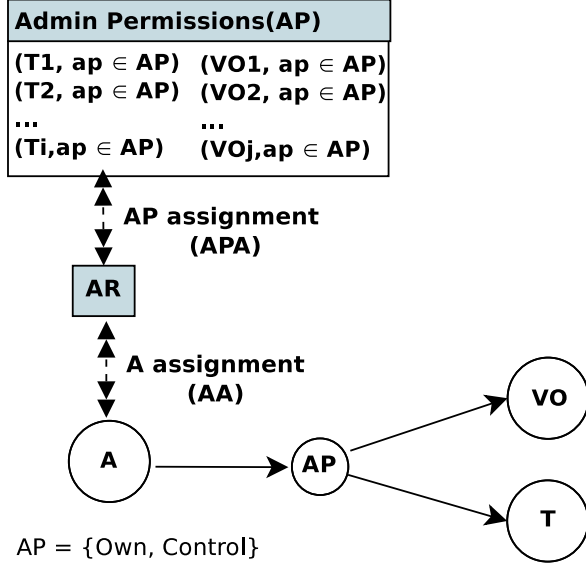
Admin Permissions(AP)

(T1, ap $\in$ AP) (VO1, ap $\in$ AP)
(T2, ap $\in$ AP) (VO2, ap $\in$ AP)
... ...
(Ti,ap $\in$ AP) (VOj,ap $\in$ AP)

AP assignment (APA)

AR

A assignment (AA)

A

AP

VO

T

AP = {Own, Control}